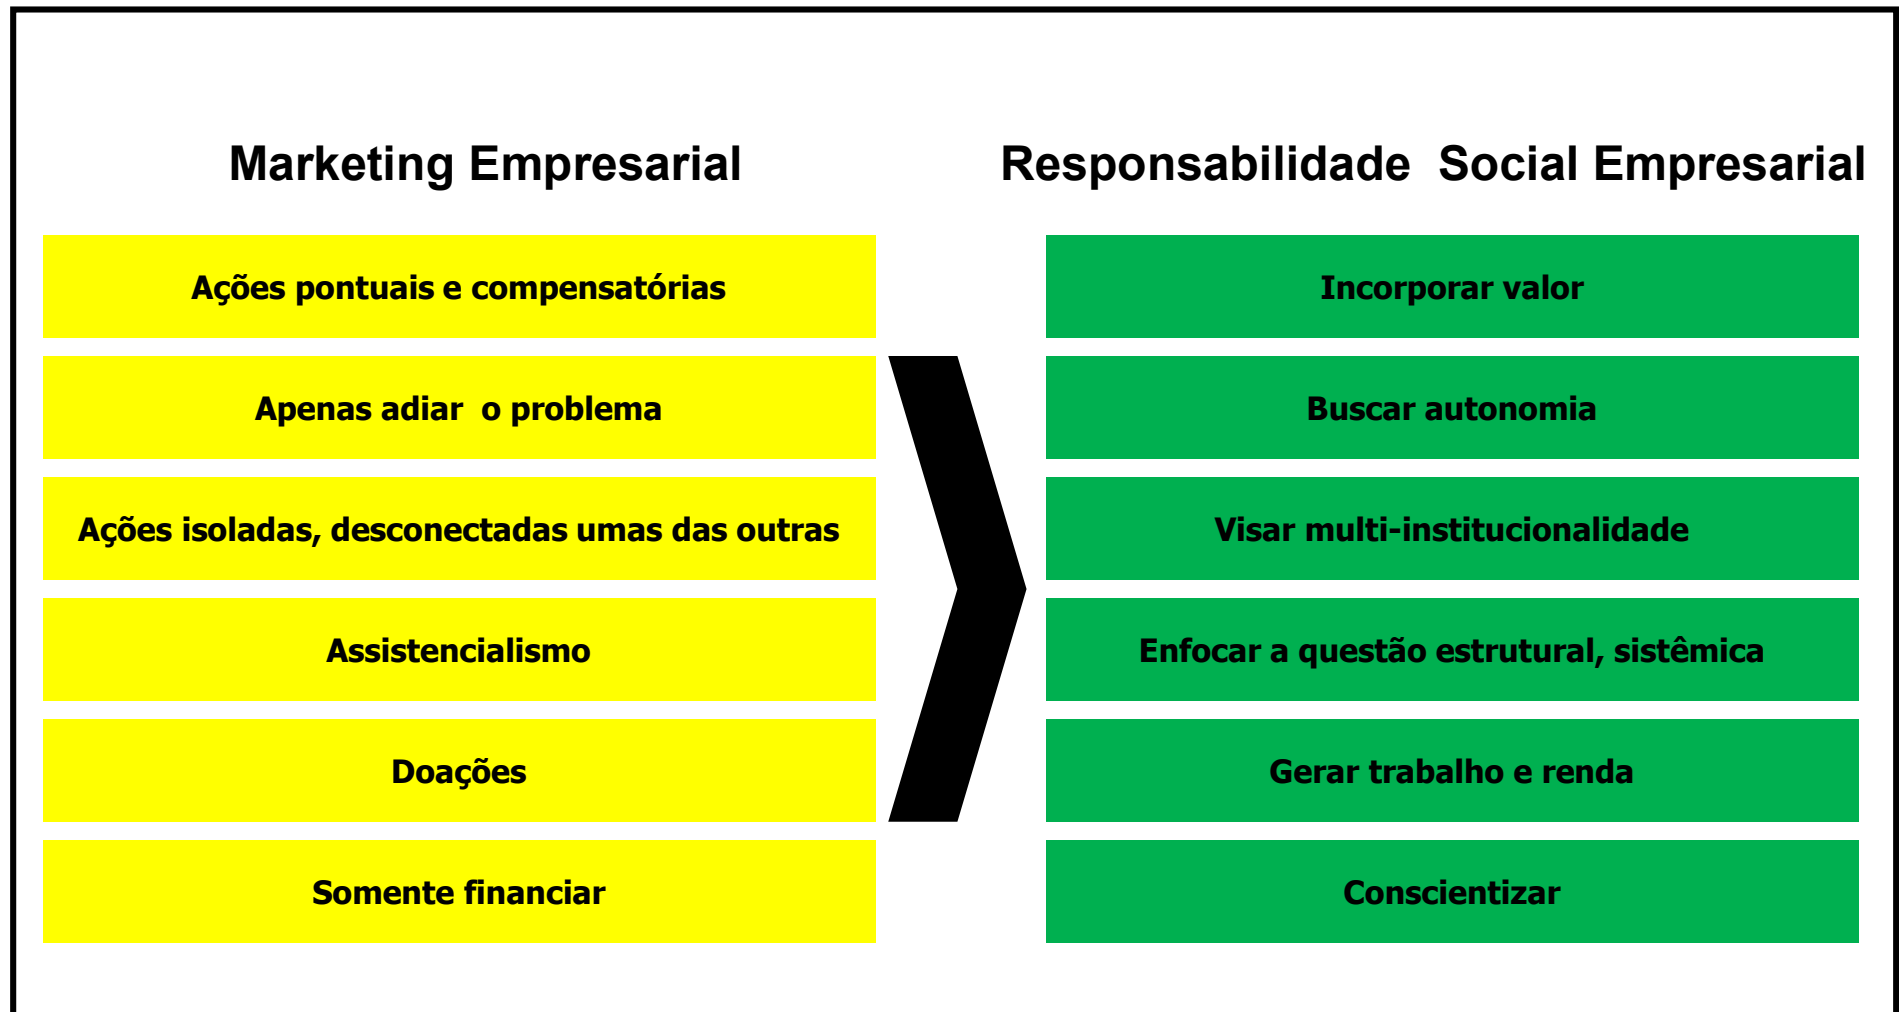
Marketing Empresarial

Ações pontuais e compensatórias

Apenas adiar o problema

Ações isoladas, desconectadas umas das outras

Assistencialismo

Doações

Somente financiar

Responsabilidade Social Empresarial

Incorporar valor

Buscar autonomia

Visar multi-institucionalidade

Enfocar a questão estrutural, sistêmica

Gerar trabalho e renda

Conscientizar